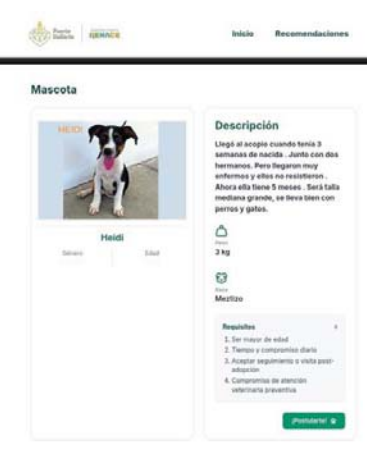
Inicio Recomendaciones

Mascota

HEIDI

Heidi

Género Edad

Descripción

Llegó al acopio cuando tenía 3 semanas de nacida . Junto con dos hermanos. Pero llegaron muy enfermos y ellos no resistieron . Ahora ella tiene 5 meses . Será talla mediana grande, se lleva bien con perros y gatos.

Peso
3 kg

Raza
Mestizo

Requisitos

1. Ser mayor de edad
2. Tiempo y compromiso diario
3. Aceptar seguimiento o visita post-adopción
4. Compromiso de atención veterinaria preventiva

¡Postularte!